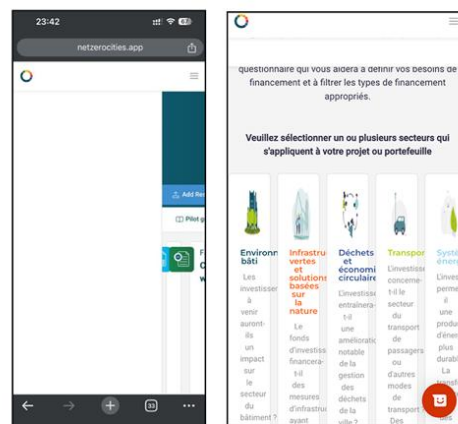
23:42

netzerocities.app

Add Re

Pilot g

F
C
w

33

questionnaire qui vous aidera à définir vos besoins de financement et à filtrer les types de financement appropriés.

Veuillez sélectionner un ou plusieurs secteurs qui s'appliquent à votre projet ou portefeuille

Environ bâti

Les investisse à venir auront-ils un impact sur le secteur du bâtiment ?

Infrastru vertes et solution basées sur la nature

Le fonds d'investiss financera-t-il des mesures d'infrastru ayant

Déchets et économi circulaire

L'investiss entraînera-t-il une amélioratio notable de la gestion des déchets de la ville ?

Transpor

L'investiss concerne-t-il le secteur du transport de passagers ou d'autres modes de transport ? Des

Systè énerg

L'inves perme il une produ d'énerg plus durabl La transf des